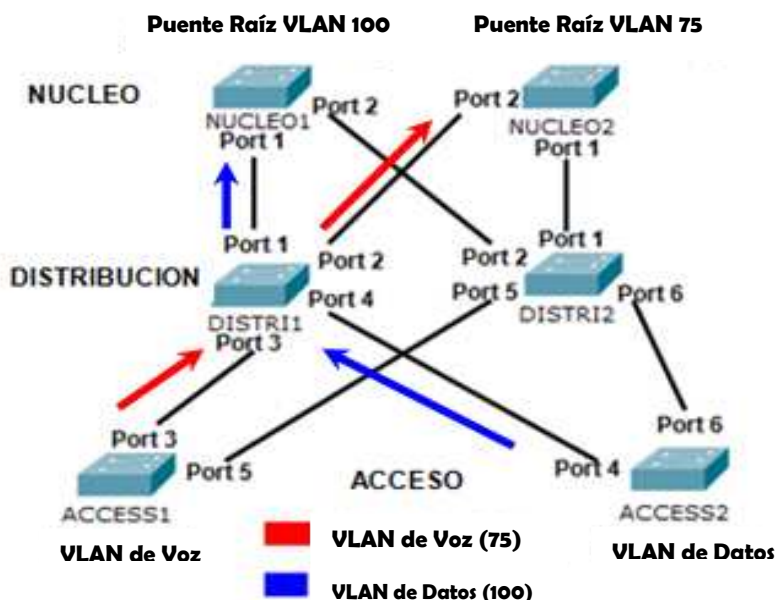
Puente Raíz VLAN 100

Puente Raíz VLAN 75

NUCLEO

NUCLEO1

Port 2

Port 1

Port 2

NUCLEO2

Port 1

Port 1

Port 2

Port 2

Port 1

DISTRIBUCION

Port 4

Port 5

Port 6

DISTRI1

Port 3

DISTRI2

Port 3

Port 6

Port 5

ACCESO

Port 4

ACCESS1

ACCESS2

VLAN de Voz (75)

VLAN de Voz

VLAN de Datos

VLAN de Datos (100)